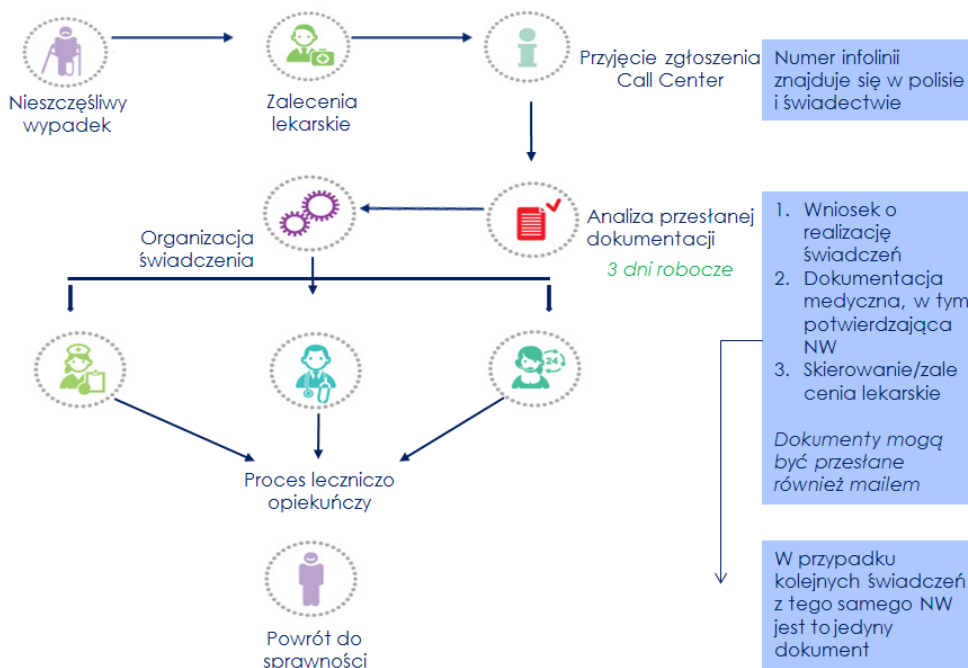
Nieszczęśliwy wypadek

Zalecenia lekarskie

Przyjęcie zgłoszenia Call Center

Numer infolinii znajduje się w polisie i świadectwie

Organizacja świadczenia

Analiza przesłanej dokumentacji

3 dni robocze

1. Wniosek o realizację świadczeń
2. Dokumentacja medyczna, w tym potwierdzająca NW
3. Skierowanie/zalecenia lekarskie

Dokumenty mogą być przesłane również mailem

24

Proces leczniczo opiekuńczy

Powrót do sprawności

W przypadku kolejnych świadczeń z tego samego NW jest to jedyny dokument